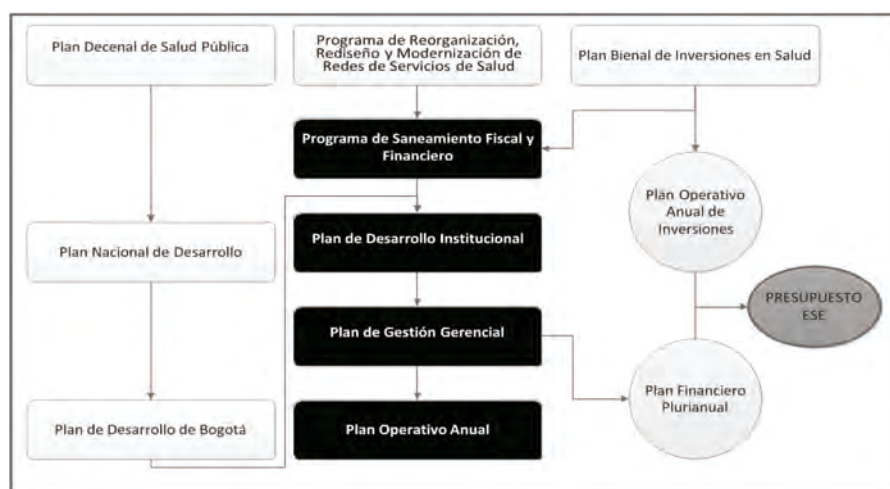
Plan Decenal de Salud Pública

Programa de Reorganización, Rediseño y Modernización de Redes de Servicios de Salud

Plan Bienal de Inversiones en Salud

Programa de Saneamiento Fiscal y Financiero

Plan Operativo Anual de Inversiones

Plan Nacional de Desarrollo

Plan de Desarrollo Institucional

PRESUPUESTO ESE

Plan de Gestión Gerencial

Plan Financiero Plurianual

Plan de Desarrollo de Bogotá

Plan Operativo Anual